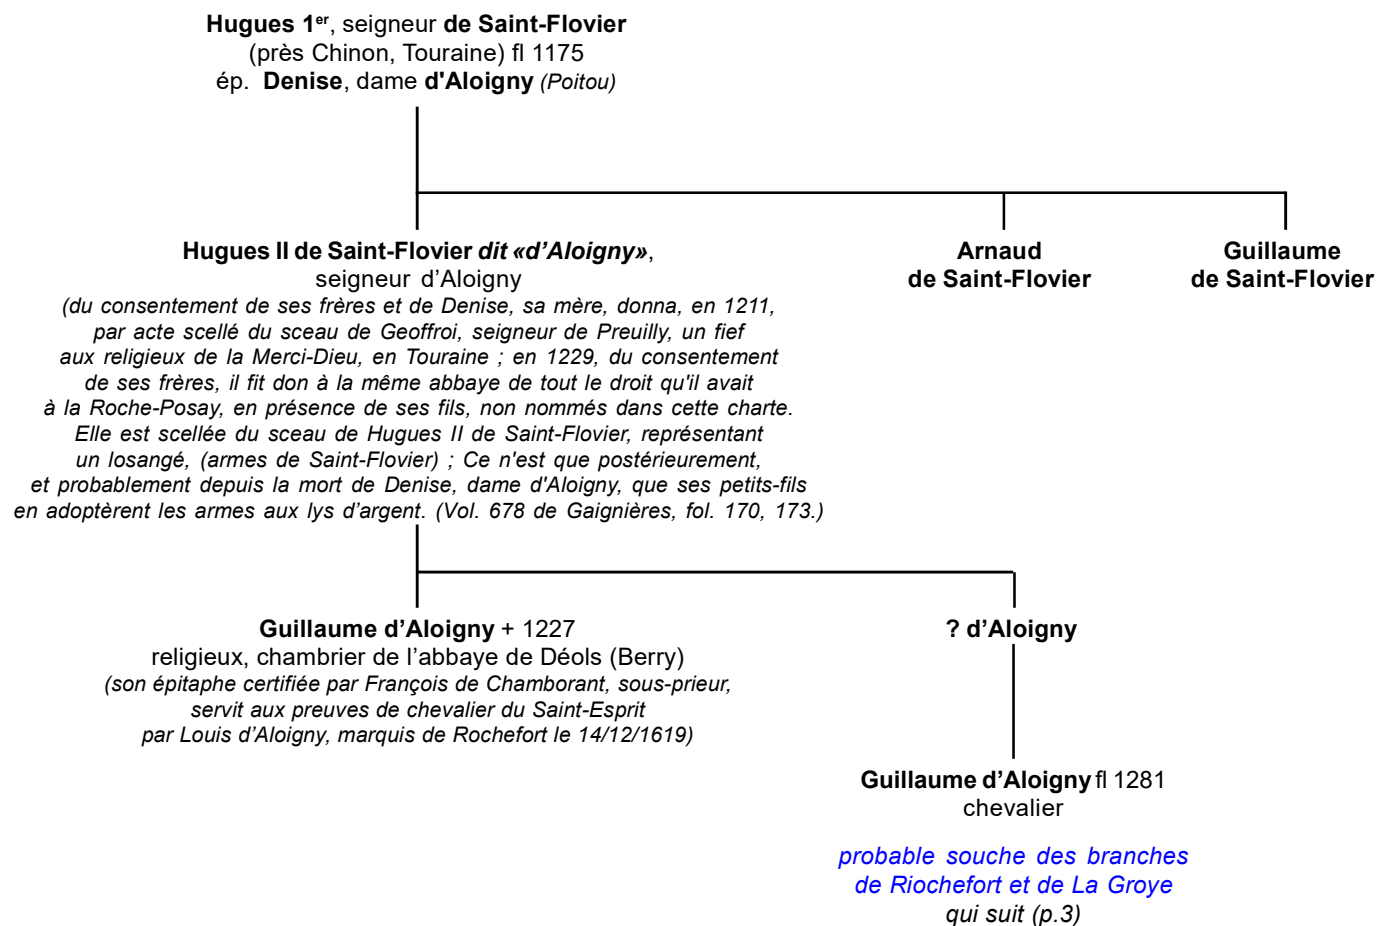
Hugues 1$^{er}$, seigneur de Saint-Flovier
(près Chinon, Touraine) fl 1175
ép. Denise, dame d'Aloigny (Poitou)

Hugues II de Saint-Flovier dit «d'Aloigny»,
seigneur d'Aloigny
(du consentement de ses frères et de Denise, sa mère, donna, en 1211, par acte scellé du sceau de Geoffroi, seigneur de Preuilly, un fief aux religieux de la Merci-Dieu, en Touraine ; en 1229, du consentement de ses frères, il fit don à la même abbaye de tout le droit qu'il avait à la Roche-Posay, en présence de ses fils, non nommés dans cette charte. Elle est scellée du sceau de Hugues II de Saint-Flovier, représentant un losangé, (armes de Saint-Flovier) ; Ce n'est que postérieurement, et probablement depuis la mort de Denise, dame d'Aloigny, que ses petits-fils en adoptèrent les armes aux lys d'argent. (Vol. 678 de Gaignières, fol. 170, 173.)

Arnaud
de Saint-Flovier

Guillaume
de Saint-Flovier

Guillaume d'Aloigny + 1227
religieux, chambrier de l'abbaye de Déols (Berry)
(son épitaphe certifiée par François de Chamborant, sous-prieur, servit aux preuves de chevalier du Saint-Esprit par Louis d'Aloigny, marquis de Rochefort le 14/12/1619)

? d'Aloigny

Guillaume d'Aloigny fl 1281
chevalier

probable souche des branches
de Riochefort et de La Groye
qui suit (p.3)